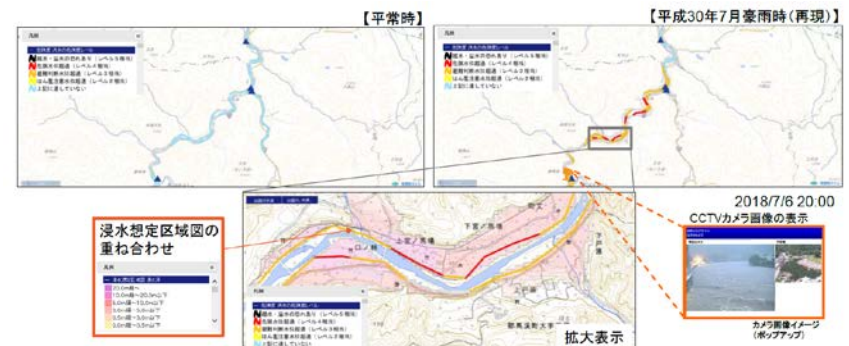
【平常時】

【平成30年7月豪雨時(再現)】

凡例

洪水の危険度レベル

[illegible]

2018/7/6 20:00

CCTVカメラ画像の表示

浸水想定区域図の重ね合わせ

凡例

20.0m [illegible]

10.0m超~20.0m以下

5.0m超~10.0m以下

3.0m超~5.0m以下

0.5m超~3.0m以下

0.5m未満

洪水の危険度レベル

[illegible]

ロノ瀬

上宮/馬場

下宮/馬場

拡大表示

カメラ画像イメージ
(ポップアップ)